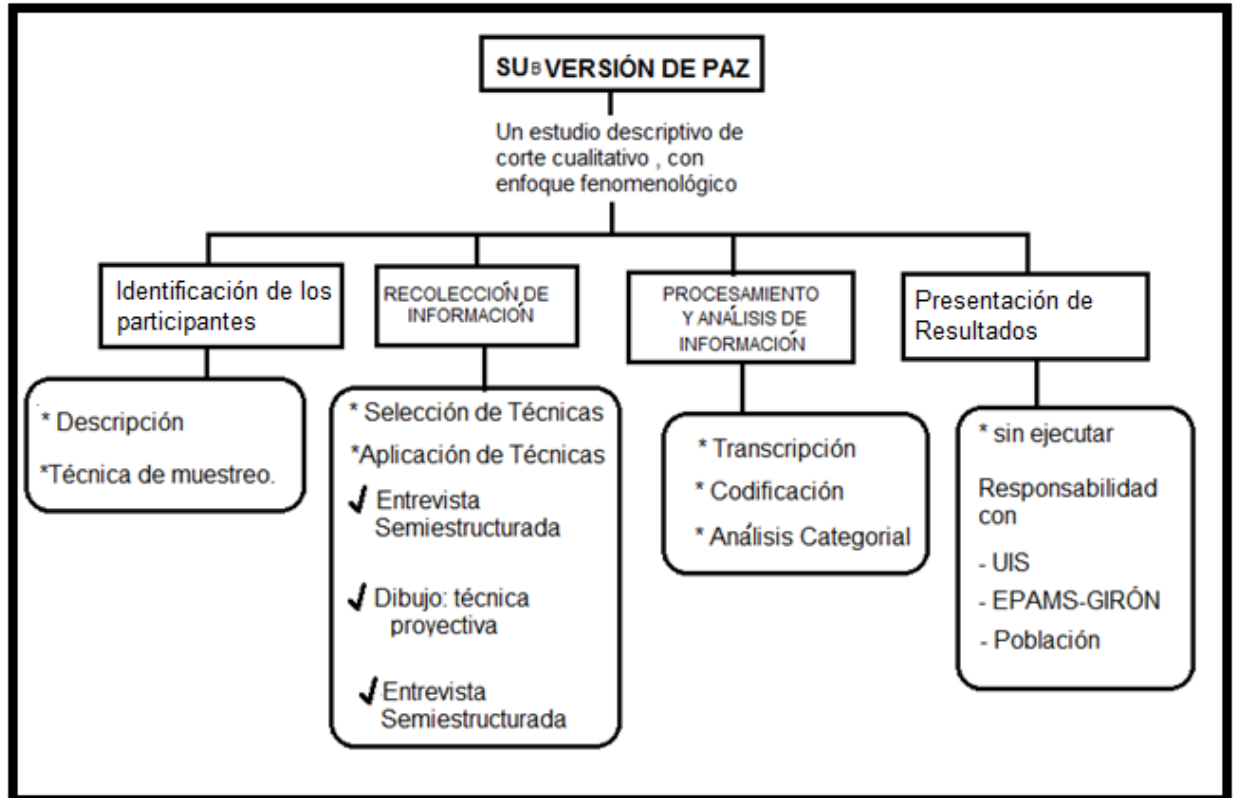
SUBVERSIÓN DE PAZ

Un estudio descriptivo de corte cualitativo , con enfoque fenomenológico

Identificación de los participantes

* Descripción

*Técnica de muestreo.

RECOLECCIÓN DE INFORMACIÓN

* Selección de Técnicas

*Aplicación de Técnicas

✓ Entrevista Semiestructurada

✓ Dibujo: técnica proyectiva

✓ Entrevista Semiestructurada

PROCESAMIENTO Y ANÁLISIS DE INFORMACIÓN

* Transcripción

* Codificación

* Análisis Categorial

Presentación de Resultados

* sin ejecutar

Responsabilidad con

- UIS

- EPAMS-GIRÓN

- Población